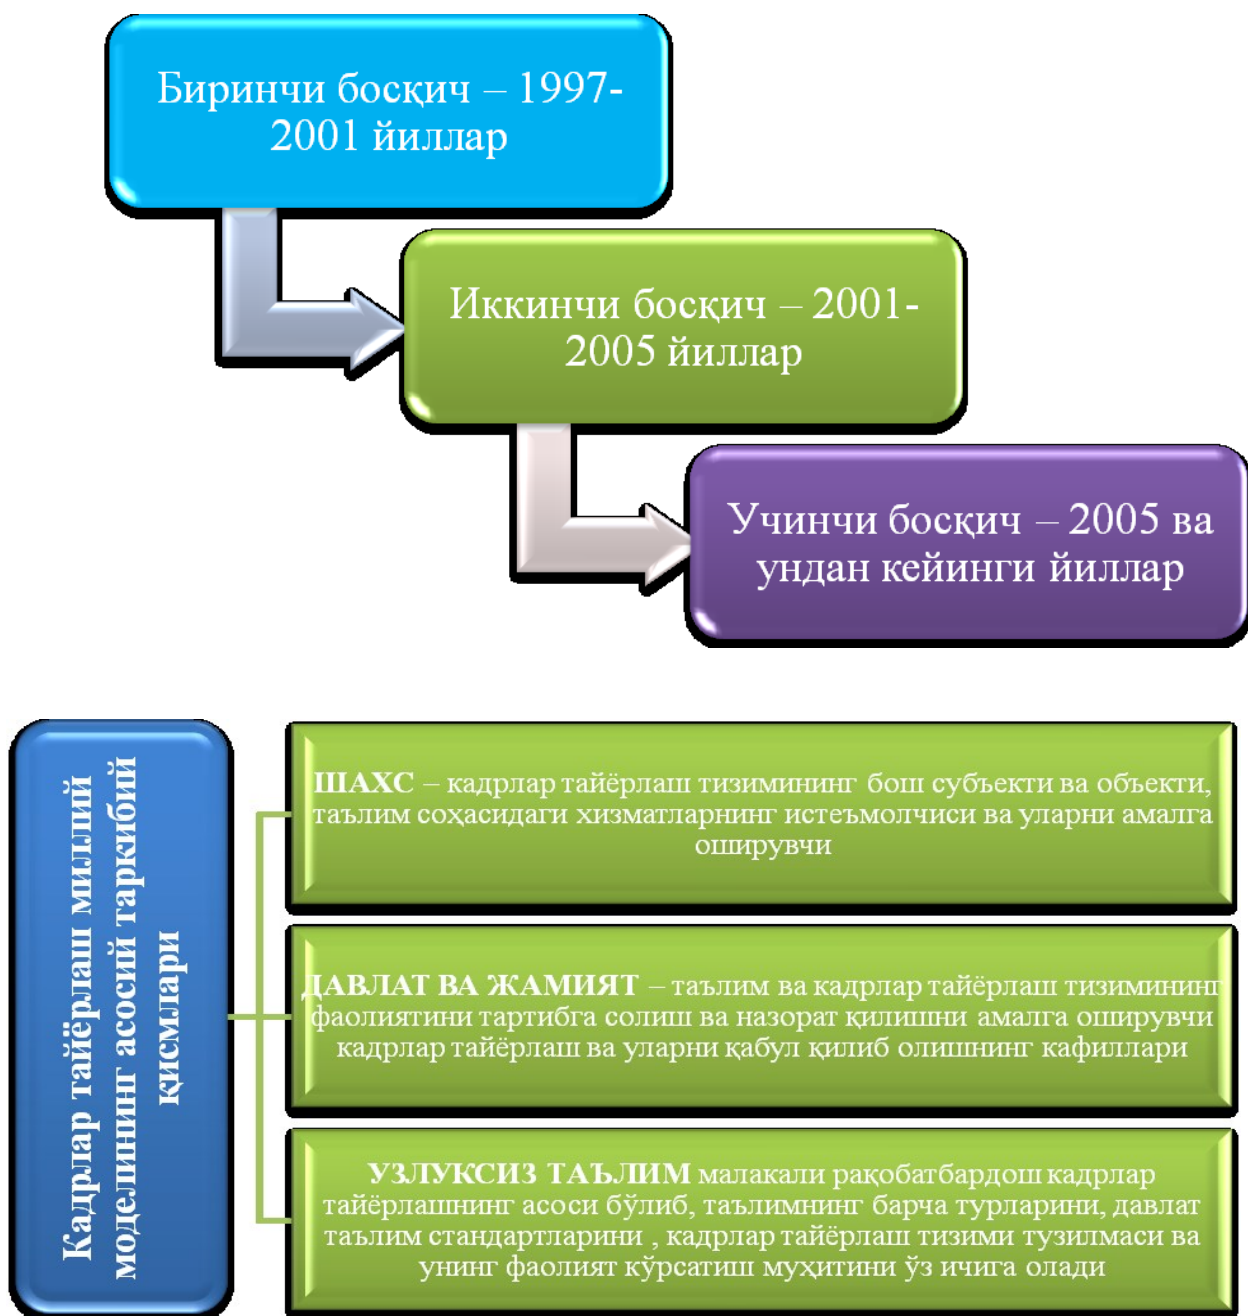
Биринчи босқич – 1997-2001 йиллар

Иккинчи босқич – 2001-2005 йиллар

Учинчи босқич – 2005 ва ундан кейинги йиллар

Кадрлар тайёрлаш миллий моделининг асосий таркибий қисмлари

ШАХС – кадрлар тайёрлаш тизимининг бош субъекти ва объекти, таълим соҳасидаги хизматларнинг истеъмолчиси ва уларни амалга оширувчи

ДАВЛАТ ВА ЖАМИЯТ – таълим ва кадрлар тайёрлаш тизимининг фаолиятини тартибга солиш ва назорат қилишни амалга оширувчи кадрлар тайёрлаш ва уларни қабул қилиб олишнинг кафиллари

УЗЛУКСИЗ ТАЪЛИМ малакали рақобатбардош кадрлар тайёрлашнинг асоси бўлиб, таълимнинг барча турларини, давлат таълим стандартларини , кадрлар тайёрлаш тизими тузилмаси ва унинг фаолият кўрсатиш муҳитини ўз ичига олади